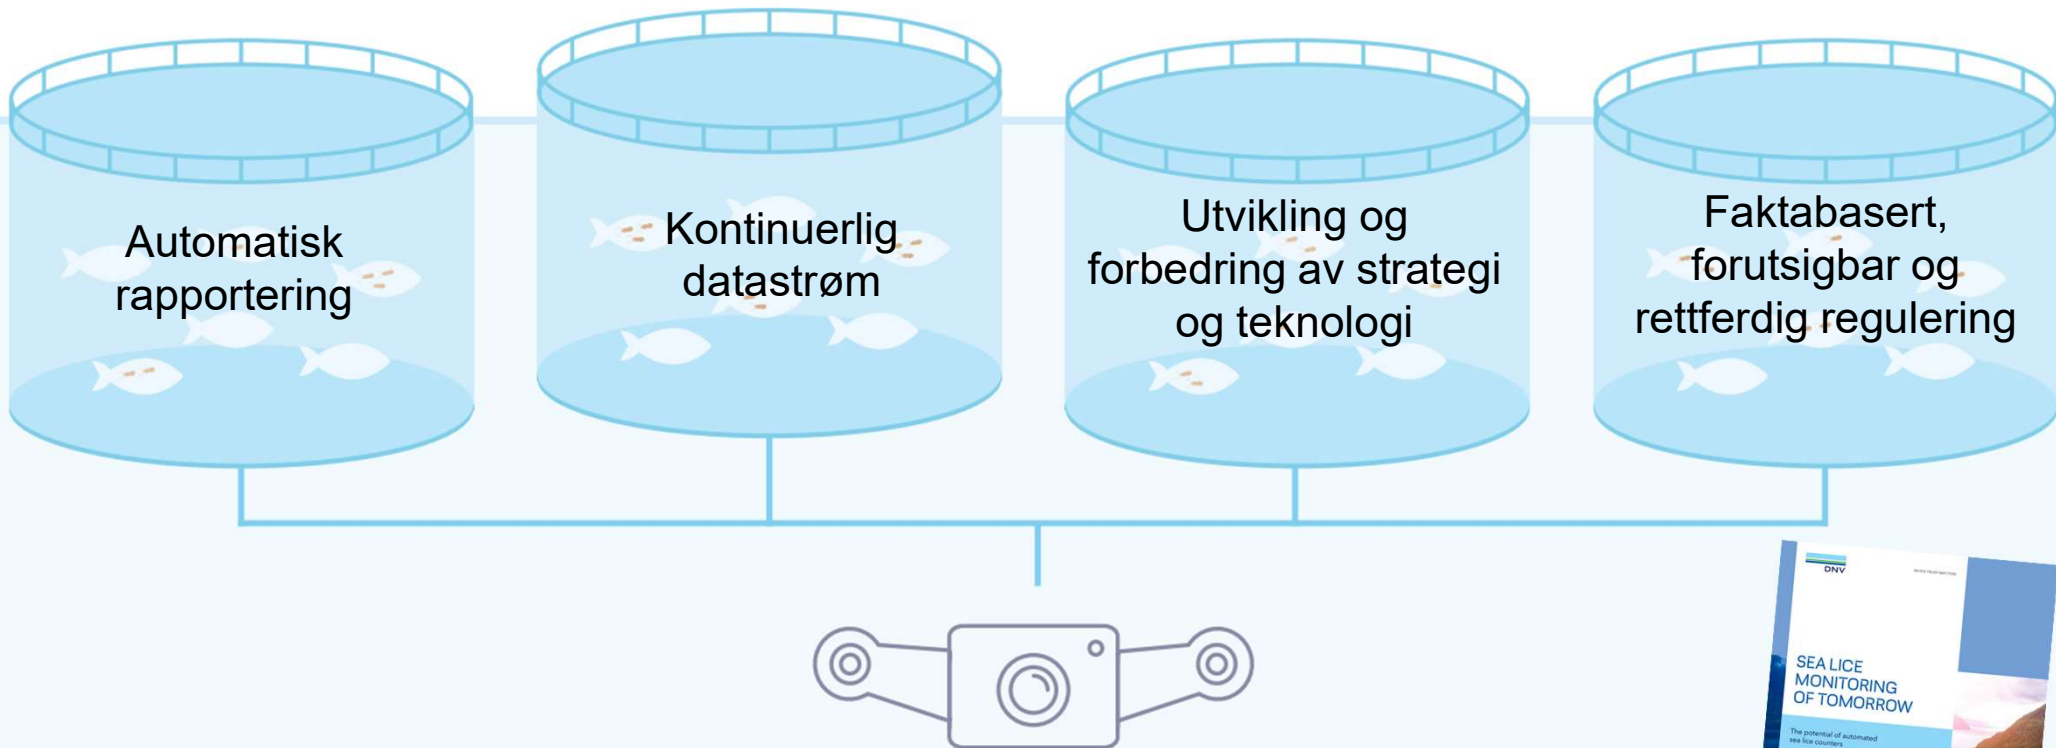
Automatisk rapportering

Kontinuerlig datastrøm

Utvikling og forbedring av strategi og teknologi

Faktabasert, forutsigbar og rettferdig regulering

DNV

WHEN TRUST MATTERS

SEA LICE MONITORING OF TOMORROW

The potential of automated sea lice counters